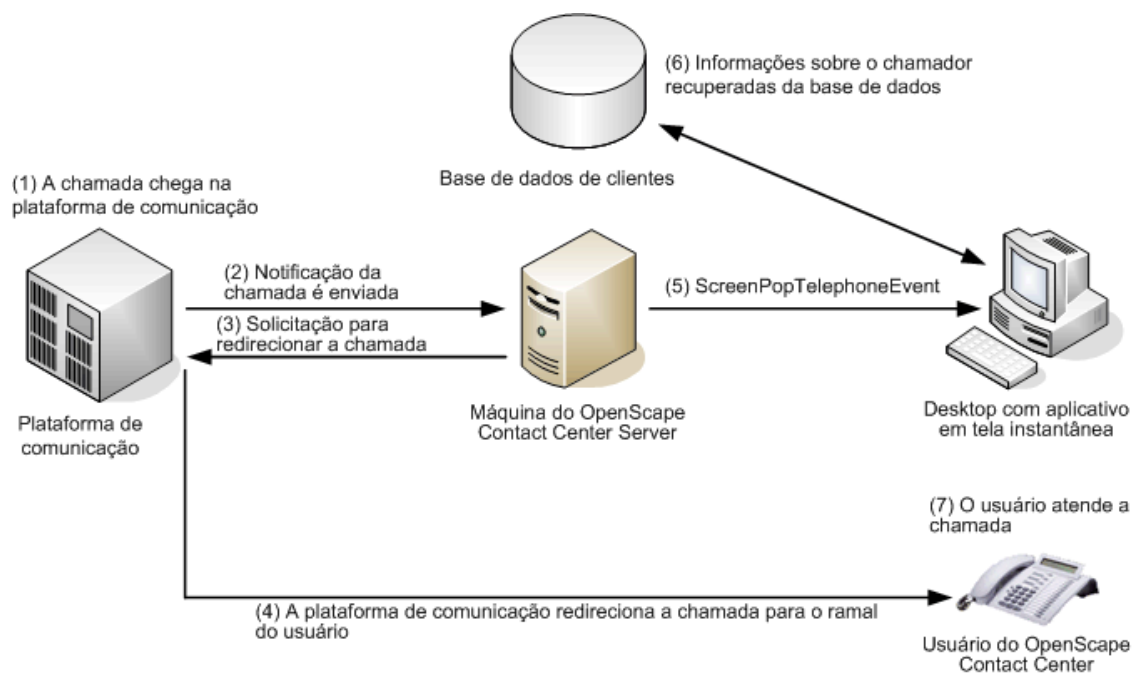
(6) Informações sobre o chamador recuperadas da base de dados

Base de dados de clientes

(1) A chamada chega na plataforma de comunicação

(2) Notificação da chamada é enviada

(3) Solicitação para redirecionar a chamada

(5) ScreenPopTelephoneEvent

Plataforma de comunicação

Máquina do OpenScape Contact Center Server

Desktop com aplicativo em tela instantânea

(7) O usuário atende a chamada

(4) A plataforma de comunicação redireciona a chamada para o ramal do usuário

Usuário do OpenScape Contact Center